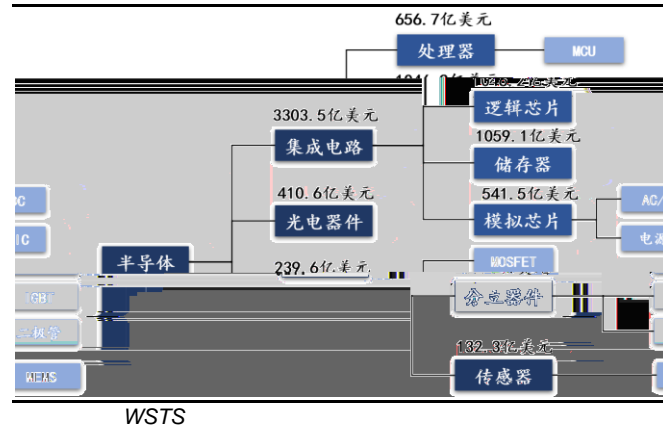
656.7亿美元

处理器

MCU

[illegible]亿美元

逻辑芯片

3303.5亿美元

集成电路

1059.1亿美元

储存器

410.6亿美元

光电器件

541.5亿美元

模拟芯片

AC/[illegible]

电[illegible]

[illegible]C

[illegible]IC

半导体

239.6亿美元

MOSFET

分立器件

IGBT

二极管

132.3亿美元

传感器

MEMS

WSTS